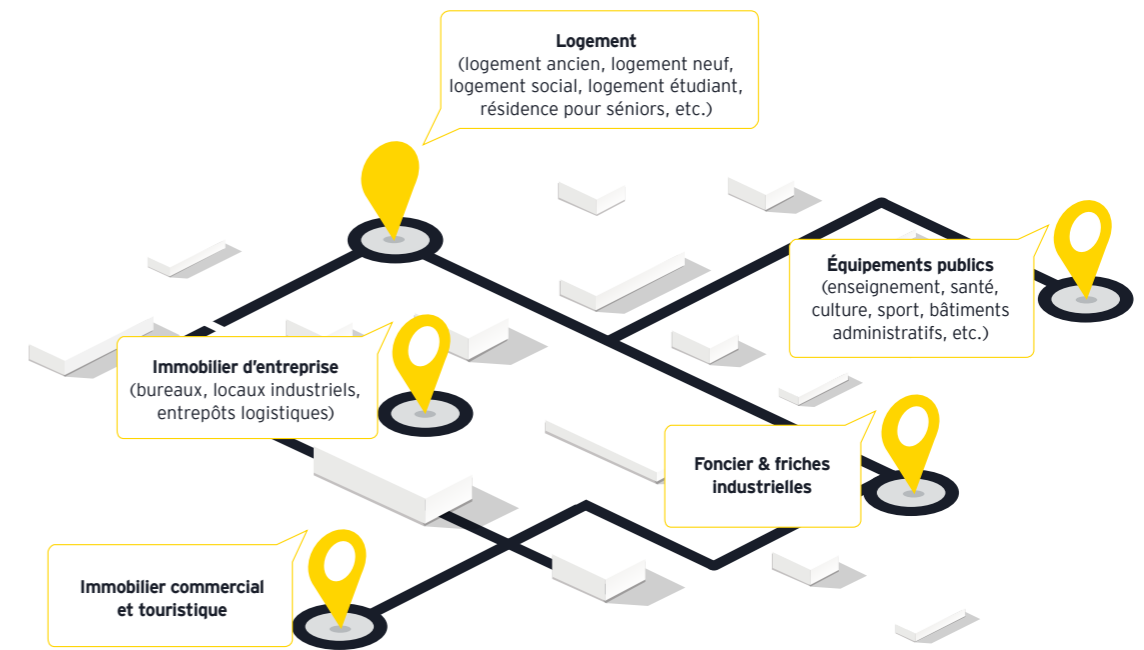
**Logement**
(logement ancien, logement neuf, logement social, logement étudiant, résidence pour séniors, etc.)

**Équipements publics**
(enseignement, santé, culture, sport, bâtiments administratifs, etc.)

**Immobilier d'entreprise**
(bureaux, locaux industriels, entrepôts logistiques)

**Foncier & friches industrielles**

**Immobilier commercial et touristique**